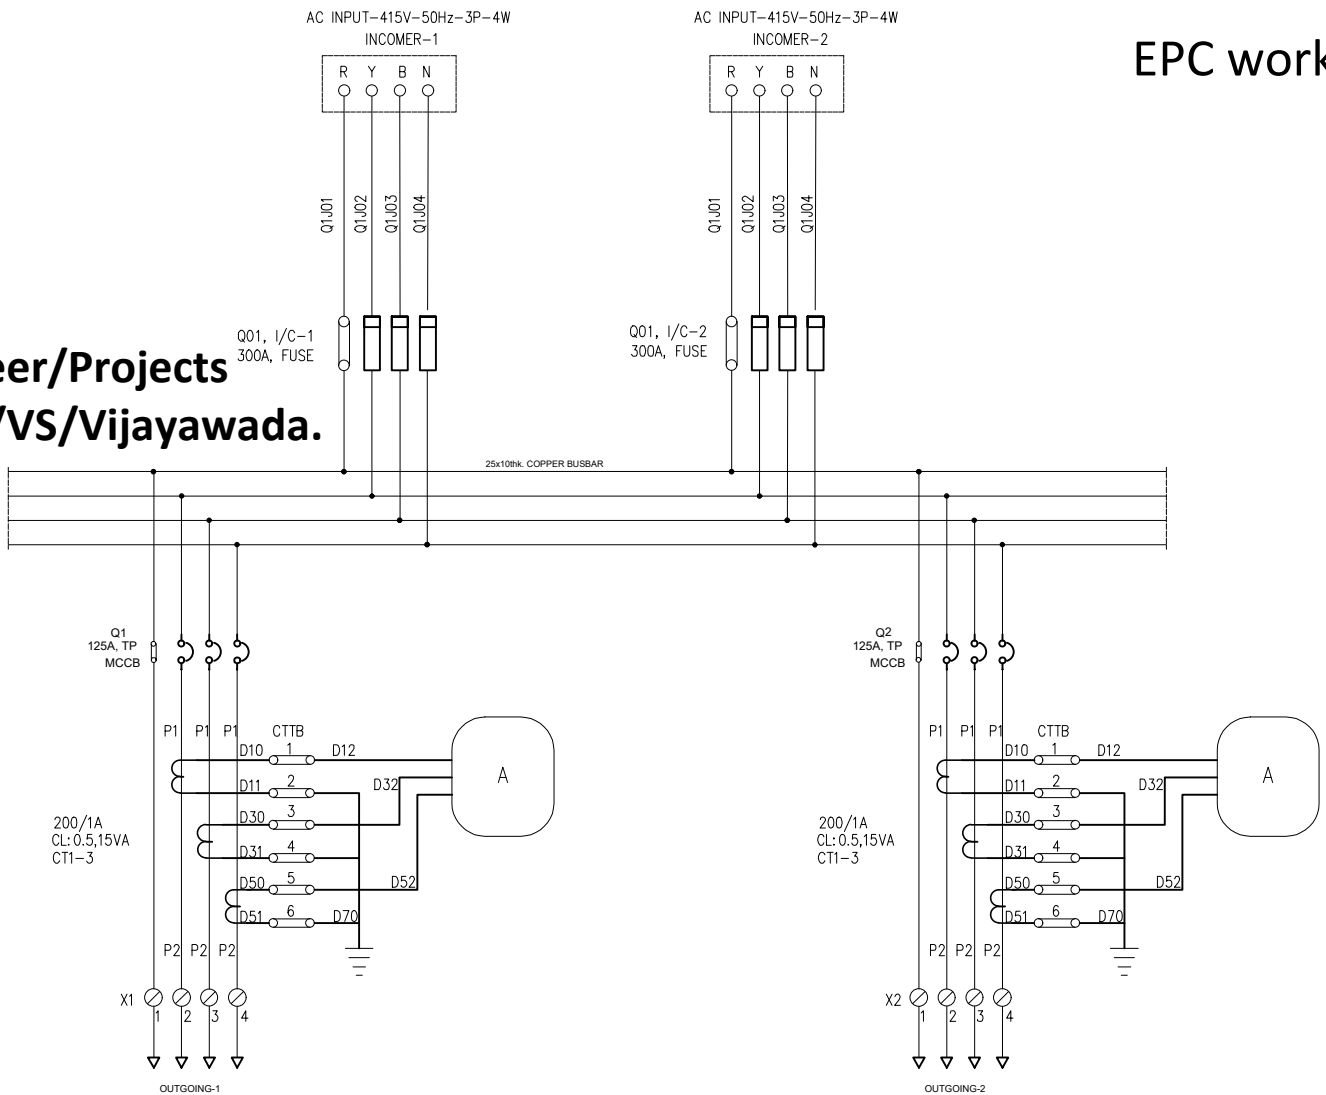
AC INPUT–415V–50Hz–3P–4W
INCOMER–1

R Y B N

AC INPUT–415V–50Hz–3P–4W
INCOMER–2

R Y B N

EPC work

Q1J01 Q1J02 Q1J03 Q1J04

Q1J01 Q1J02 Q1J03 Q1J04

eer/Projects
/VS/Vijayawada.

Q01, I/C–1
300A, FUSE

Q01, I/C–2
300A, FUSE

25x10thk. COPPER BUSBAR

Q1
125A, TP
MCCB

Q2
125A, TP
MCCB

P1 P1 P1 CTTB
D10 1 D12
D11 2 D32
D30 3
D31 4
D50 5 D52
D51 6 D70

A

200/1A
CL:0.5,15VA
CT1–3

P2 P2 P2

X1 1 2 3 4

OUTGOING-1

P1 P1 P1 CTTB
D10 1 D12
D11 2 D32
D30 3
D31 4
D50 5 D52
D51 6 D70

A

200/1A
CL:0.5,15VA
CT1–3

P2 P2 P2

X2 1 2 3 4

OUTGOING-2